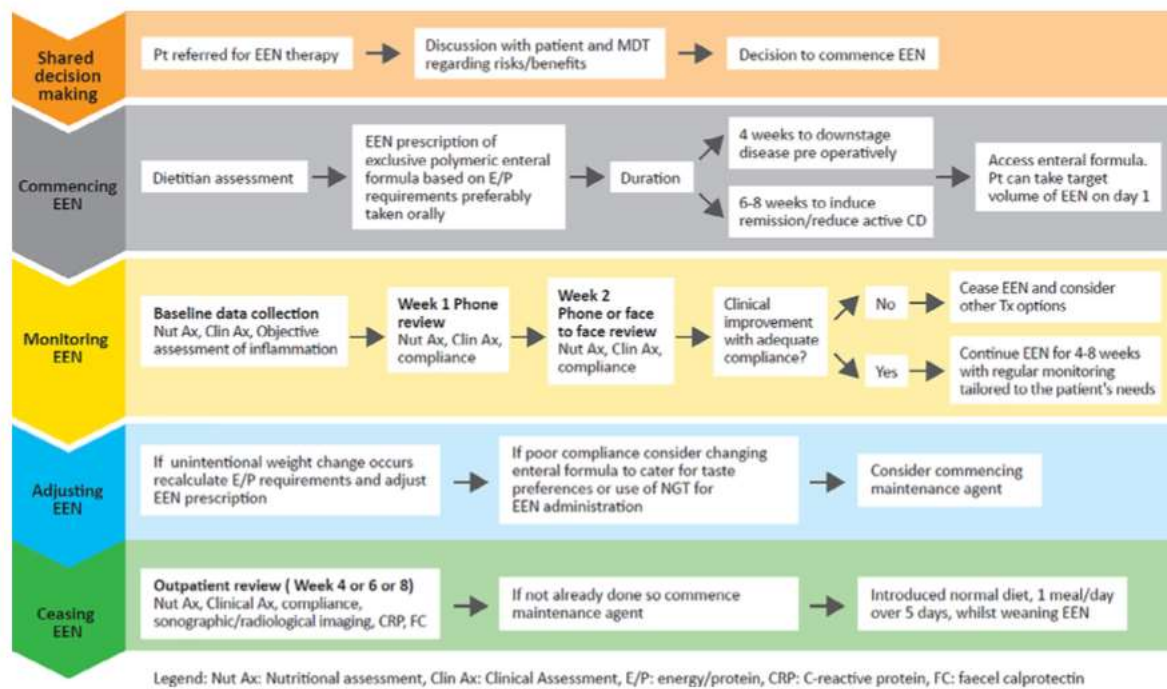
Shared decision making

Pt referred for EEN therapy

Discussion with patient and MDT regarding risks/benefits

Decision to commence EEN

Commencing EEN

Dietitian assessment

EEN prescription of exclusive polymeric enteral formula based on E/P requirements preferably taken orally

Duration

4 weeks to downstage disease pre operatively

6-8 weeks to induce remission/reduce active CD

Access enteral formula. Pt can take target volume of EEN on day 1

Monitoring EEN

Baseline data collection
Nut Ax, Clin Ax, Objective assessment of inflammation

Week 1 Phone review
Nut Ax, Clin Ax, compliance

Week 2
Phone or face to face review
Nut Ax, Clin Ax, compliance

Clinical improvement with adequate compliance?

No

Cease EEN and consider other Tx options

Yes

Continue EEN for 4-8 weeks with regular monitoring tailored to the patient's needs

Adjusting EEN

If unintentional weight change occurs recalculate E/P requirements and adjust EEN prescription

If poor compliance consider changing enteral formula to cater for taste preferences or use of NGT for EEN administration

Consider commencing maintenance agent

Ceasing EEN

Outpatient review ( Week 4 or 6 or 8)
Nut Ax, Clinical Ax, compliance, sonographic/radiological imaging, CRP, FC

If not already done so commence maintenance agent

Introduced normal diet, 1 meal/day over 5 days, whilst weaning EEN

Legend: Nut Ax: Nutritional assessment, Clin Ax: Clinical Assessment, E/P: energy/protein, CRP: C-reactive protein, FC: faecel calprotectin